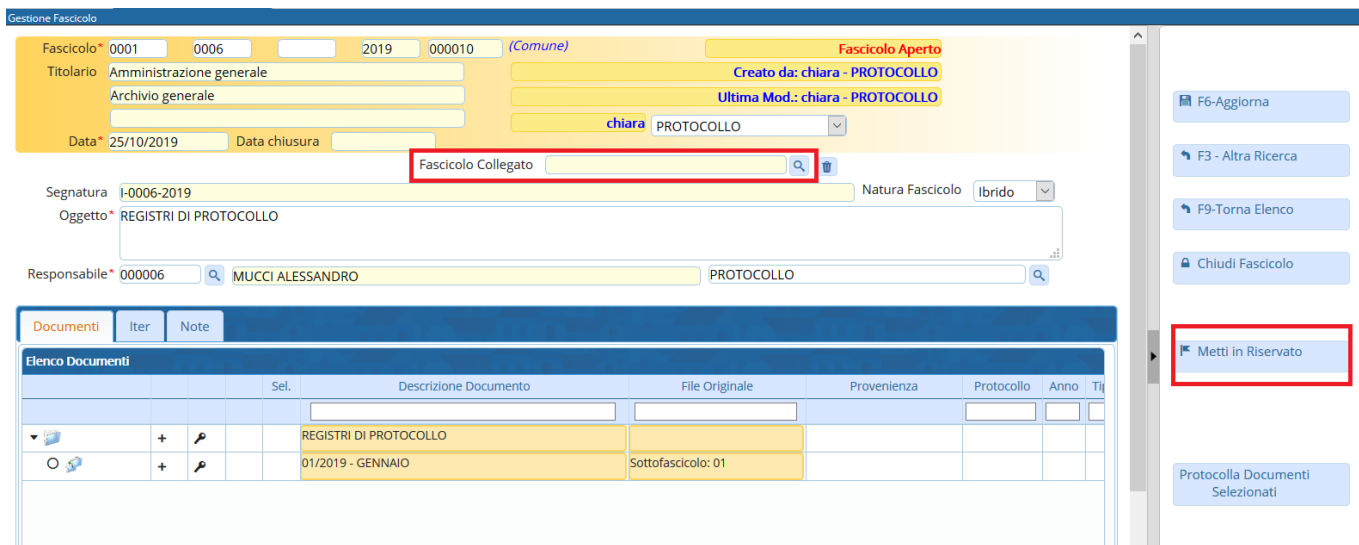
Gestione Fascicolo

Fascicolo* 0001 0006 2019 000010 (Comune)
Fascicolo Aperto
Titolario Amministrazione generale
Creato da: chiara - PROTOCOLLO
Archivio generale
Ultima Mod.: chiara - PROTOCOLLO
chiara PROTOCOLLO
Data* 25/10/2019 Data chiusura
Fascicolo Collegato
Segnatura I-0006-2019
Natura Fascicolo Ibrido
Oggetto* REGISTRI DI PROTOCOLLO
Responsabile* 000006 MUCCI ALESSANDRO PROTOCOLLO

Documenti Iter Note

Elenco Documenti

| | | | | Sel. | Descrizione Documento | File Originale | Provenienza | Protocollo | Anno | Ti |
|---|---|---|---|---|---|---|---|---|---|---|
| | + | | | | REGISTRI DI PROTOCOLLO | | | | | |
| | + | | | | 01/2019 - GENNAIO | Sottofascicolo: 01 | | | | |

F6-Aggiorna
F3 - Altra Ricerca
F9-Torna Elenco
Chiudi Fascicolo
Metti in Riservato
Protocolla Documenti Selezionati